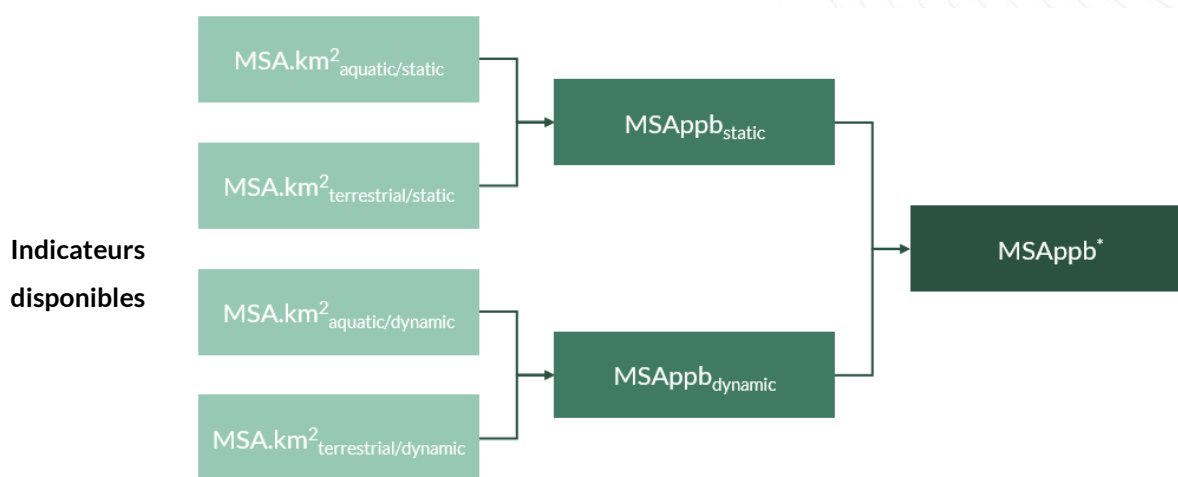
Indicateurs disponibles

MSA.km$^2_{aquatic/static}$

MSA.km$^2_{terrestrial/static}$

MSA.km$^2_{aquatic/dynamic}$

MSA.km$^2_{terrestrial/dynamic}$

MSAppb$_{static}$

MSAppb$_{dynamic}$

MSAppb$^*$